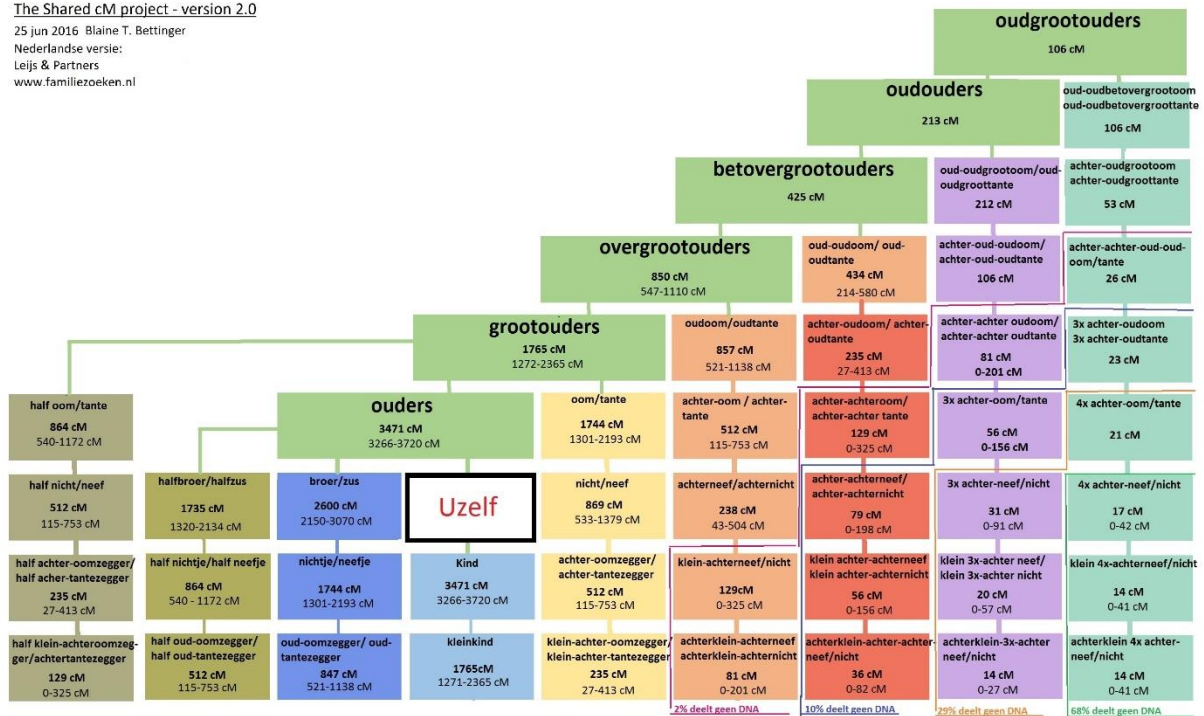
The Shared cM project - version 2.0
25 jun 2016 Blaine T. Bettinger
Nederlandse versie:
Leijs & Partners
www.familiezoeken.nl

oudgrootouders
106 cM

oudouders
213 cM

oud-oudbetovergrootoom oud-oudbetovergroottante
106 cM

betovergrootouders
425 cM

oud-oudgrootoom/oud-oudgroottante
212 cM

achter-oudgrootoom achter-oudgroottante
53 cM

overgrootouders
850 cM
547-1110 cM

oud-oudoom/ oud-oudtante
434 cM
214-580 cM

achter-oud-oudoom/ achter-oud-oudtante
106 cM

achter-achter-oud-oud-oom/tante
26 cM

grootouders
1765 cM
1272-2365 cM

oudoom/oudtante
857 cM
521-1138 cM

achter-oudoom/ achter-oudtante
235 cM
27-413 cM

achter-achter oudoom/ achter-achter oudtante
81 cM
0-201 cM

3x achter-oudoom 3x achter-oudtante
23 cM

half oom/tante
864 cM
540-1172 cM

ouders
3471 cM
3266-3720 cM

oom/tante
1744 cM
1301-2193 cM

achter-oom / achter-tante
512 cM
115-753 cM

achter-achteroom/ achter-achter tante
129 cM
0-325 cM

3x achter-oom/tante
56 cM
0-156 cM

4x achter-oom/tante
21 cM

half nicht/neef
512 cM
115-753 cM

halfbroer/halfzus
1735 cM
1320-2134 cM

broer/zus
2600 cM
2150-3070 cM

Uzelf

nicht/neef
869 cM
533-1379 cM

achterneef/achternicht
238 cM
43-504 cM

achter-achterneef/ achter-achternicht
79 cM
0-198 cM

3x achter-neef/nicht
31 cM
0-91 cM

4x achter-neef/nicht
17 cM
0-42 cM

half achter-oomzegger/ half acher-tantezegger
235 cM
27-413 cM

half nichtje/half neefje
864 cM
540 - 1172 cM

nichtje/neefje
1744 cM
1301-2193 cM

Kind
3471 cM
3266-3720 cM

achter-oomzegger/ achter-tantezegger
512 cM
115-753 cM

klein-achterneef/nicht
129cM
0-325 cM

klein achter-achterneef klein achter-achternicht
56 cM
0-156 cM

klein 3x-achter neef/ klein 3x-achter nicht
20 cM
0-57 cM

klein 4x-achterneef/nicht
14 cM
0-41 cM

half klein-achteroomzegger/achtertantezegger
129 cM
0-325 cM

half oud-oomzegger/ half oud-tantezegger
512 cM
115-753 cM

oud-oomzegger/ oud-tantezegger
847 cM
521-1138 cM

kleinkind
1765cM
1271-2365 cM

klein-achter-oomzegger/ klein-achter-tantezegger
235 cM
27-413 cM

achterklein-achterneef achterklein-achternicht
81 cM
0-201 cM

achterklein-achter-achter-neef/nicht
36 cM
0-82 cM

achterklein-3x-achter neef/nicht
14 cM
0-27 cM

achterklein 4x achter-neef/nicht
14 cM
0-41 cM

2% deelt geen DNA
10% deelt geen DNA
29% deelt geen DNA
68% deelt geen DNA